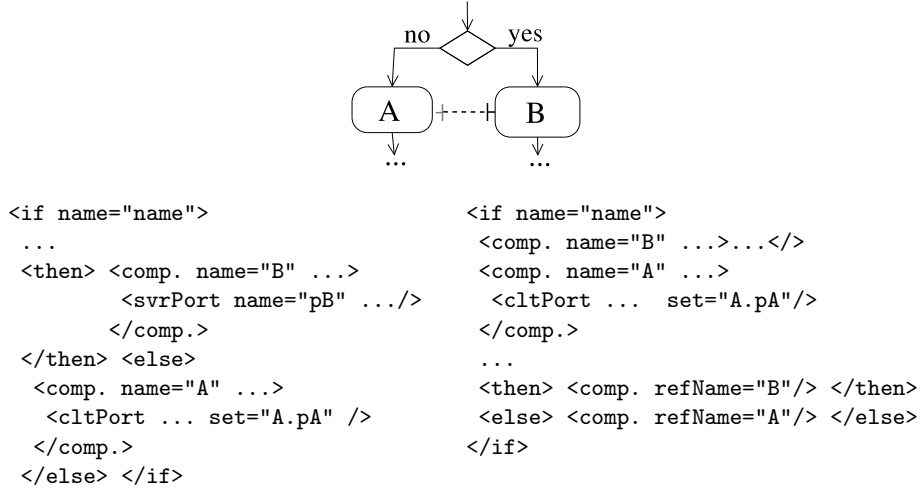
no yes

A B

... ...

```
<if name="name">
 ...
 <then> <comp. name="B" ...>
         <svrPort name="pB" .../>
        </comp.>
 </then> <else>
  <comp. name="A" ...>
   <cltPort ... set="A.pA" />
  </comp.>
 </else> </if>
```

```
<if name="name">
 <comp. name="B" ...>...</>
 <comp. name="A" ...>
  <cltPort ...  set="A.pA"/>
 </comp.>
 ...
 <then> <comp. refName="B"/> </then>
 <else> <comp. refName="A"/> </else>
</if>
```